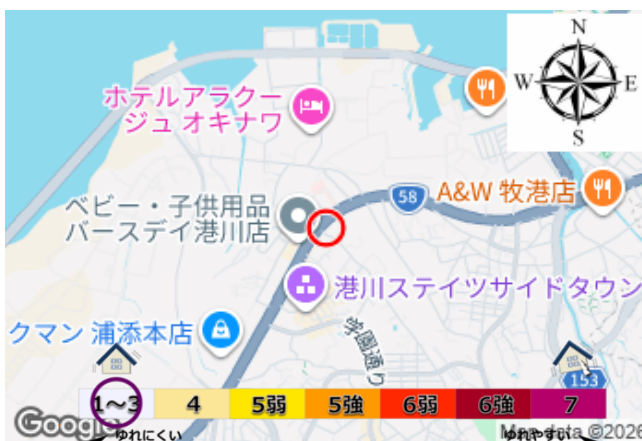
N
W
E
S
ホテルアラクージュ オキナワ
A&W 牧港店
58
ベビー・子供用品バースデイ港川店
港川ステイツサイドタウン
クマン 浦添本店
中島通り
153
| 1〜3 | 4 | 5弱 | 5強 | 6弱 | 6強 | 7 |
|---|---|---|---|---|---|---|
Google
ゆれにくい
ゆれやすい
Map data ©2026